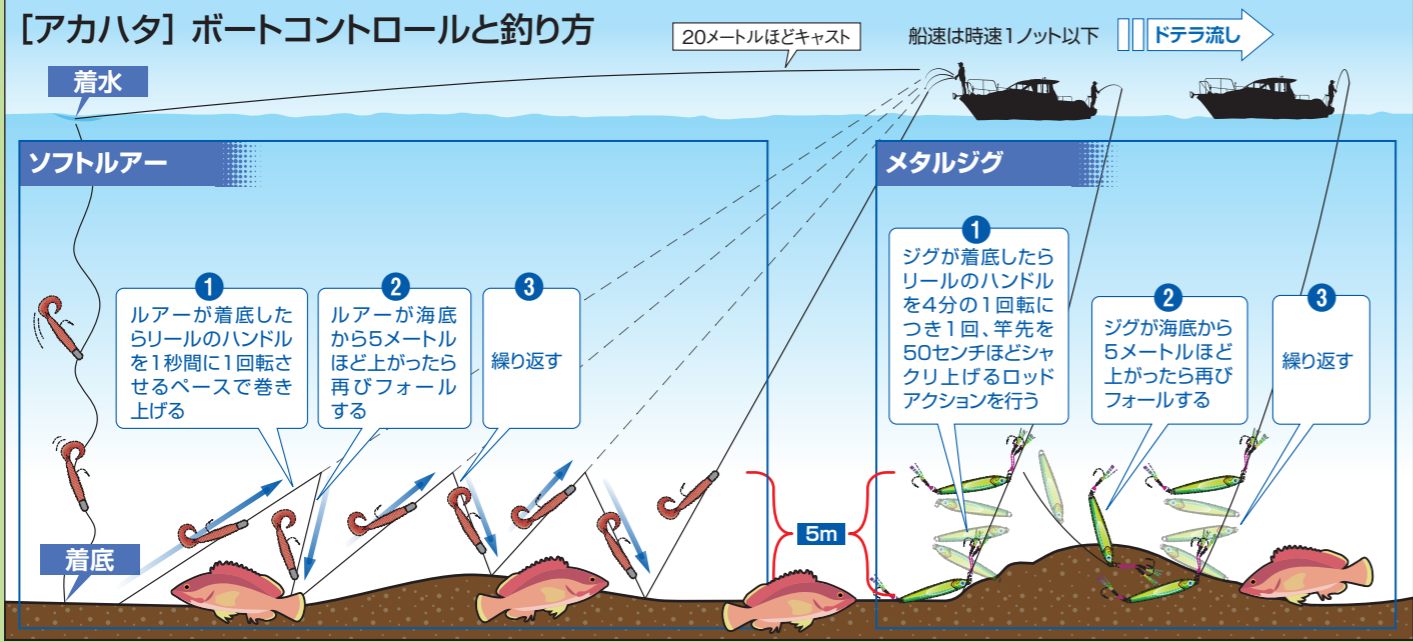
[アカハタ] ボートコントロールと釣り方

20メートルほどキャスト

船速は時速1ノット以下

ドテラ流し

着水

ソフトルアー

1
ルアーが着底したらリールのハンドルを1秒間に1回転させるペースで巻き上げる

2
ルアーが海底から5メートルほど上がったら再びフォールする

3
繰り返す

着底

5m

メタルジグ

1
ジグが着底したらリールのハンドルを4分の1回転につき1回、竿先を50センチほどシャクリ上げるロッドアクションを行う

2
ジグが海底から5メートルほど上がったら再びフォールする

3
繰り返す